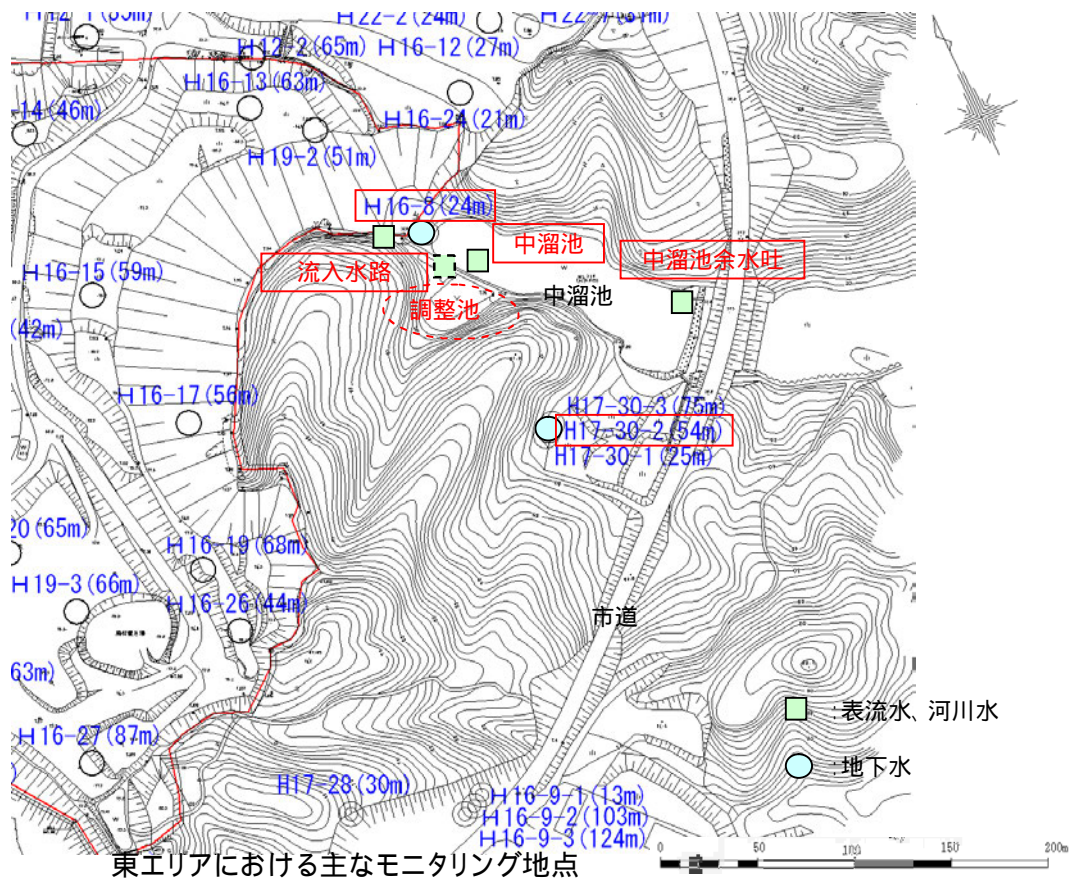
H12-1(65m)
H22-2(24m)
H22-1(31m)
H12-2(65m) H16-12(27m)
H16-13(63m)
14(46m)
H16-24(21m)
H19-2(51m)
H16-8(24m)
中溜池
中溜池余水吐
H16-15(59m)
流入水路
中溜池
調整池
(42m)
H16-17(56m)
H17-30-3(75m)
H17-30-2(54m)
H17-30-1(25m)
20(65m)
H16-19(68m)
H19-3(66m)
H16-26(44m)
市道
63m)
:表流水、河川水
H16-27(87m)
:地下水
H17-28(30m)
H16-9-1(13m)
H16-9-2(103m)
H16-9-3(124m)
東エリアにおける主なモニタリング地点
50
100
150
200m